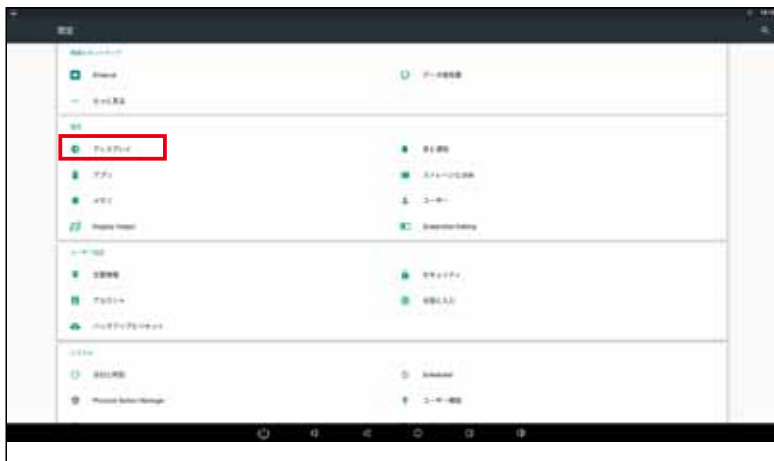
設定

無線とネットワーク

Ethernet

データ使用量

もっと見る

端末

ディスプレイ

音と通知

アプリ

ストレージとUSB

メモリ

ユーザー

Display Output

Screenshot Setting

ユーザー設定

位置情報

セキュリティ

アカウント

言語と入力

バックアップとリセット

システム

日付と時刻

Schedule

Physical Button Manager

ユーザー補助